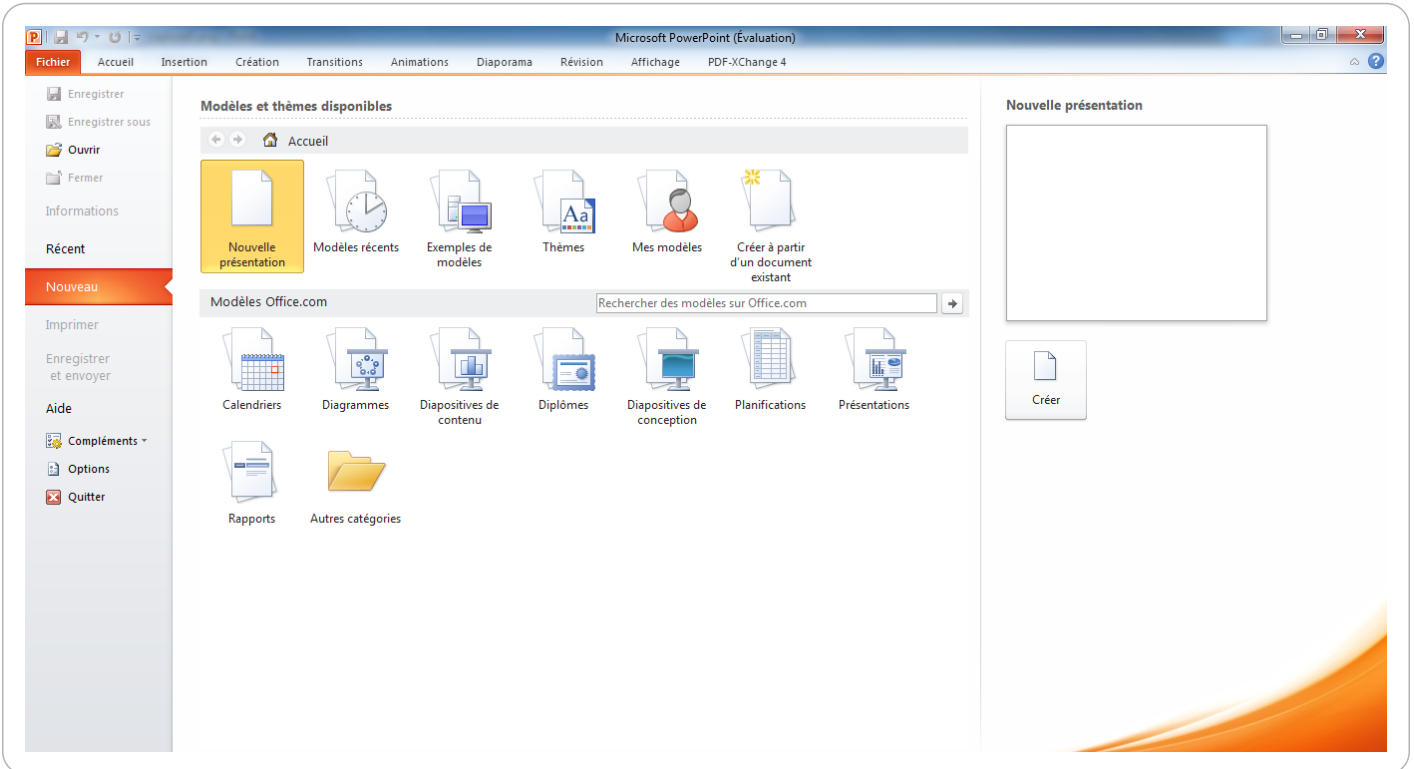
Microsoft PowerPoint (Évaluation)

Fichier Accueil Insertion Création Transitions Animations Diaporama Révision Affichage PDF-XChange 4

Enregistrer
Enregistrer sous
Ouvrir
Fermer
Informations
Récent
Nouveau
Imprimer
Enregistrer et envoyer
Aide
Compléments
Options
Quitter

Modèles et thèmes disponibles

Accueil

Nouvelle présentation
Modèles récents
Exemples de modèles
Thèmes
Mes modèles
Créer à partir d'un document existant

Modèles Office.com

Rechercher des modèles sur Office.com

Calendriers
Diagrammes
Diapositives de contenu
Diplômes
Diapositives de conception
Planifications
Présentations
Rapports
Autres catégories

Nouvelle présentation

Créer